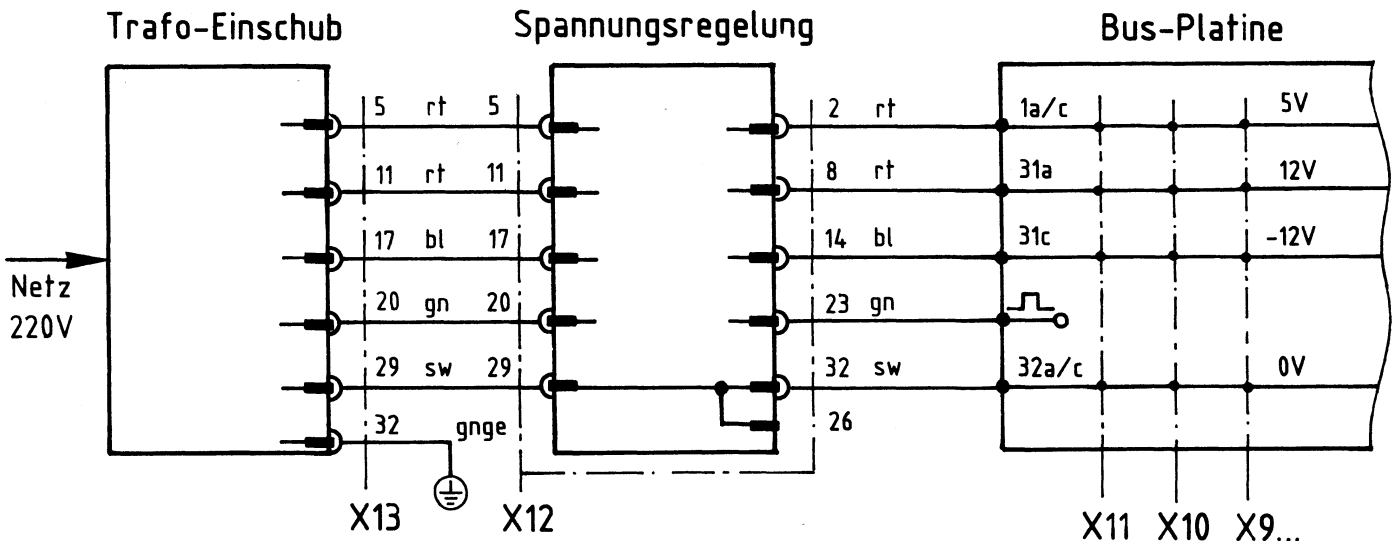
Trafo-Einschub

Spannungsregelung

Bus-Platine

Netz
220V

5 rt 5
11 rt 11
17 bl 17
20 gn 20
29 sw 29
32 gnge

2 rt
8 rt
14 bl
23 gn
32 sw
26

1a/c
31a
31c
32a/c

5V
12V
-12V
0V

X13
X12
X11 X10 X9...